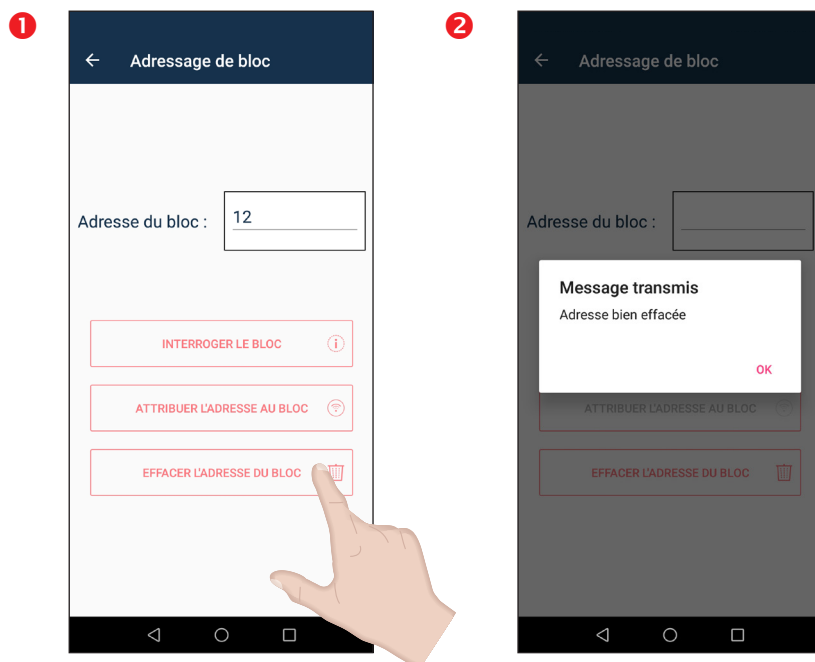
1

Adressage de bloc

Adresse du bloc : 12

INTERROGER LE BLOC

ATTRIBUER L'ADRESSE AU BLOC

EFFACER L'ADRESSE DU BLOC

2

Adressage de bloc

Adresse du bloc :

Message transmis

Adresse bien effacée

OK

ATTRIBUER L'ADRESSE AU BLOC

EFFACER L'ADRESSE DU BLOC